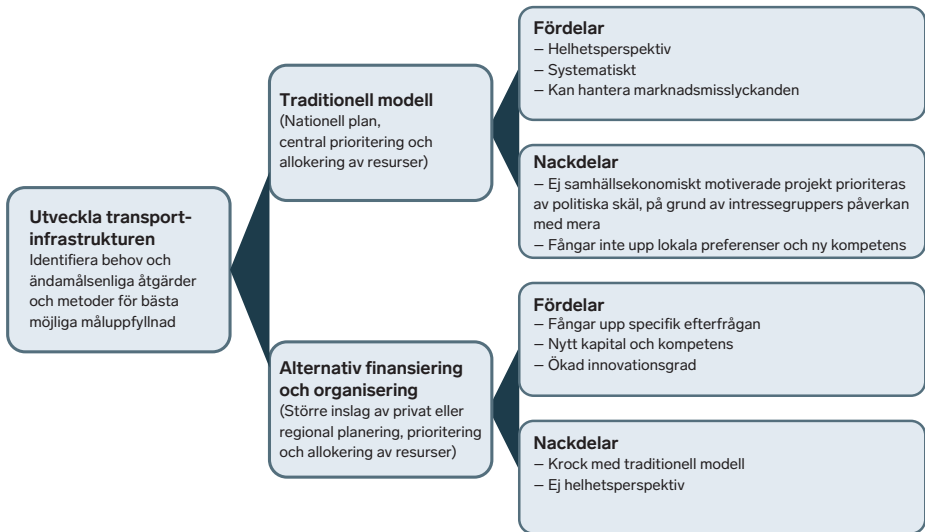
Utveckla transportinfrastrukturen
Identifiera behov och ändamålsenliga åtgärder och metoder för bästa möjliga måluppfyllnad

Traditionell modell
(Nationell plan, central prioritering och allokering av resurser)

Fördelar
– Helhetsperspektiv
– Systematiskt
– Kan hantera marknadsmisslyckanden

Nackdelar
– Ej samhällsekonomiskt motiverade projekt prioriteras av politiska skäl, på grund av intressegruppers påverkan med mera
– Fångar inte upp lokala preferenser och ny kompetens

Alternativ finansiering och organisering
(Större inslag av privat eller regional planering, prioritering och allokering av resurser)

Fördelar
– Fångar upp specifik efterfrågan
– Nytt kapital och kompetens
– Ökad innovationsgrad

Nackdelar
– Krock med traditionell modell
– Ej helhetsperspektiv